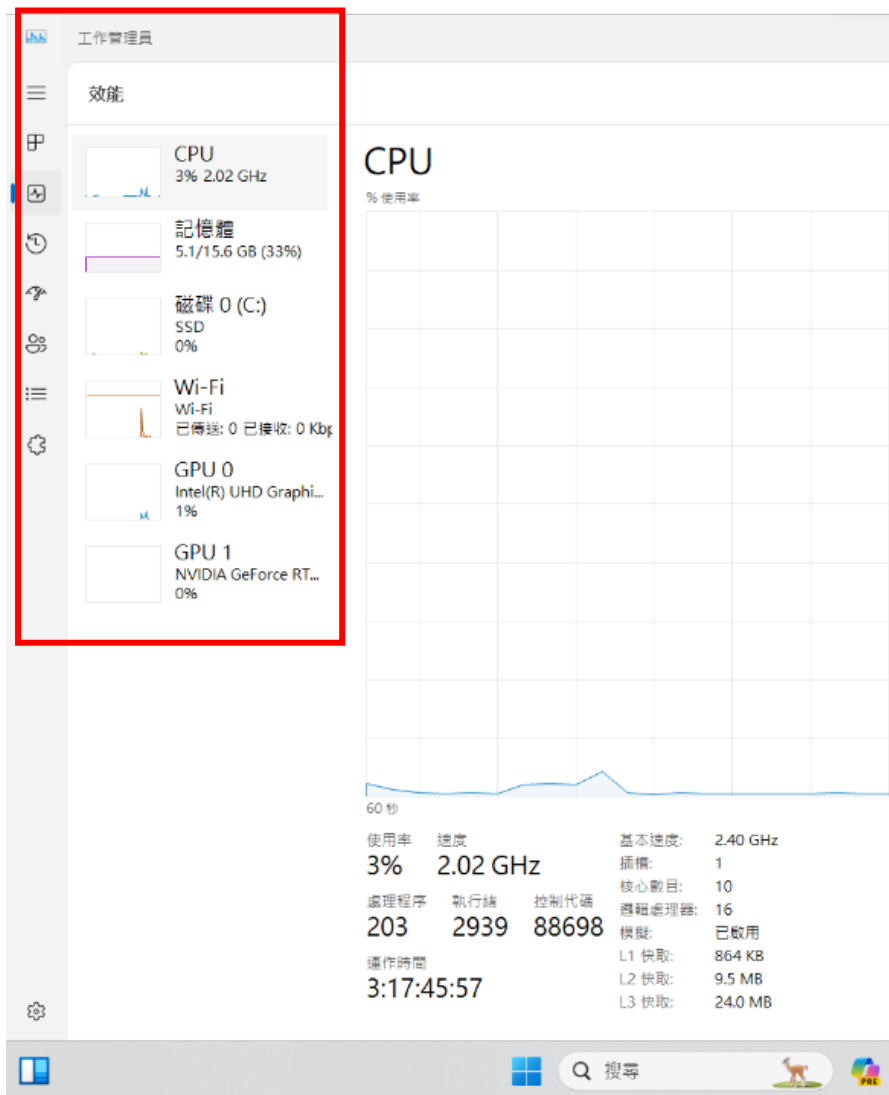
工作管理員

效能

CPU
3% 2.02 GHz

記憶體
5.1/15.6 GB (33%)

磁碟 0 (C:)
SSD
0%

Wi-Fi
Wi-Fi
已傳送: 0 已接收: 0 Kbp

GPU 0
Intel(R) UHD Graphi...
1%

GPU 1
NVIDIA GeForce RT...
0%

CPU
% 使用率

60 秒

使用率
3%

速度
2.02 GHz

處理程序
203

執行緒
2939

控制代碼
88698

運作時間
3:17:45:57

| | |
|---|---|
| 基本速度: | 2.40 GHz |
| 插槽: | 1 |
| 核心數目: | 10 |
| 邏輯處理器: | 16 |
| 模擬: | 已啟用 |
| L1 快取: | 864 KB |
| L2 快取: | 9.5 MB |
| L3 快取: | 24.0 MB |

搜尋

PRE